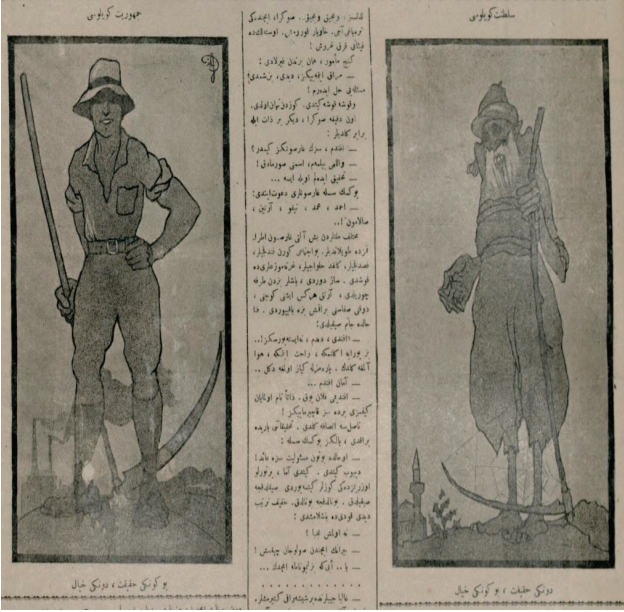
جمهوریت کویلیسی

بوکونکی حقیقت ، دونکی خیال

سلطنت کویلیسی

دونکی حقیقت ، بوکونکی خیال

قالدیر . وقتیله وقتیله ، صوکرا اچمدیک کوجوک کبی . غالباً کوردوم ، اوستلکده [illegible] فرق طوری .

کنج مأمور ، هان برچوق ایشلادی :

— مراق ایدیکز ، دیدی ، برشیدی .

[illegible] حل ایدمدم .

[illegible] کوزمی آچدم ، اوت دقیقه صوکرا ، دیکر بر ذات ایله برابر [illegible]

— افندم ، سزه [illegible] ؟

— واللهی بیلمم ، اسمی سوه‌مادی .

— تحقیق ایدملم اوله ایسه ...

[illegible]

— احمد ، محمد ، بکر ، کرم ، صالحدر .

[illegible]

— افندی ، دهم ، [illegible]

— آنلی افندم ...

— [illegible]

— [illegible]

— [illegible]

— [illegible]

— ه اوتلش اما !

— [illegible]

........

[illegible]